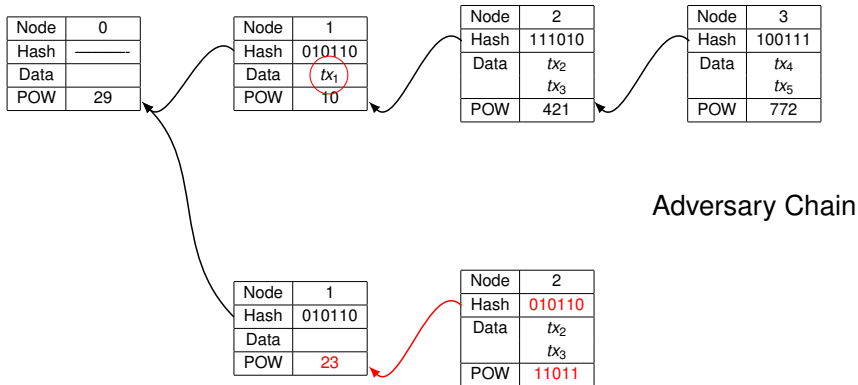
| Node | 0 |
|---|---|
| Hash | ——— |
| Data | |
| POW | 29 |

| Node | 1 |
|---|---|
| Hash | 010110 |
| Data | $tx_1$ |
| POW | 10 |

| Node | 2 |
|---|---|
| Hash | 111010 |
| Data | $tx_2$ $tx_3$ |
| POW | 421 |

| Node | 3 |
|---|---|
| Hash | 100111 |
| Data | $tx_4$ $tx_5$ |
| POW | 772 |

Adversary Chain

| Node | 1 |
|---|---|
| Hash | 010110 |
| Data | |
| POW | 23 |

| Node | 2 |
|---|---|
| Hash | 010110 |
| Data | $tx_2$ $tx_3$ |
| POW | 11011 |